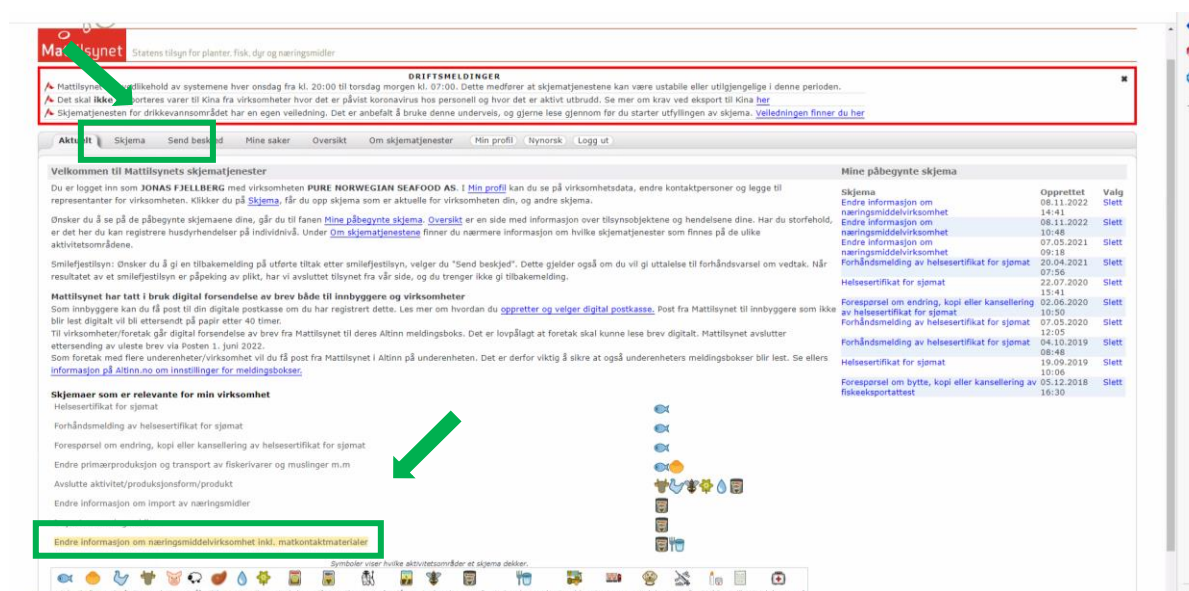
Mattilsynet Statens tilsyn for planter, fisk, dyr og næringsmidler

DRIFTSMELDINGER

Mattilsynet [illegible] vedlikehold av systemene hver onsdag fra kl. 20:00 til torsdag morgen kl. 07:00. Dette medfører at skjematjenestene kan være ustabile eller utilgjengelige i denne perioden.

Det skal ikke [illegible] porteres varer til Kina fra virksomheter hvor det er påvist koronavirus hos personell og hvor det er aktivt utbrudd. Se mer om krav ved eksport til Kina her

Skjematjenesten for drikkevannsområdet har en egen veiledning. Det er anbefalt å bruke denne underveis, og gjerne lese gjennom før du starter utfyllingen av skjema. Veiledningen finner du her

Aktuelt | Skjema | Send beskjed | Mine saker | Oversikt | Om skjematjenester | Min profil | Nynorsk | Logg ut

Velkommen til Mattilsynets skjematjenester

Du er logget inn som JONAS FJELLBERG med virksomheten PURE NORWEGIAN SEAFOOD AS. I Min profil kan du se på virksomhetsdata, endre kontaktpersoner og legge til representanter for virksomheten. Klikker du på Skjema, får du opp skjema som er aktuelle for virksomheten din, og andre skjema.

Ønsker du å se på de påbegynte skjemaene dine, går du til fanen Mine påbegynte skjema. Oversikt er en side med informasjon over tilsynsobjektene og hendelsene dine. Har du storfehold, er det her du kan registrere husdyrhendelser på individnivå. Under Om skjematjenestene finner du nærmere informasjon om hvilke skjematjenester som finnes på de ulike aktivitetsområdene.

Smilefjestilsyn: Ønsker du å gi en tilbakemelding på utførte tiltak etter smilefjestilsyn, velger du "Send beskjed". Dette gjelder også om du vil gi uttalelse til forhåndsvarsel om vedtak. Når resultatet av et smilefjestilsyn er påpeking av plikt, har vi avsluttet tilsynet fra vår side, og du trenger ikke gi tilbakemelding.

Mattilsynet har tatt i bruk digital forsendelse av brev både til innbyggere og virksomheter
Som innbyggere kan du få post til din digitale postkasse om du har registrert dette. Les mer om hvordan du oppretter og velger digital postkasse. Post fra Mattilsynet til innbyggere som ikke blir lest digitalt vil bli ettersendt på papir etter 40 timer.
Til virksomheter/foretak går digital forsendelse av brev fra Mattilsynet til deres Altinn meldingsboks. Det er lovpålagt at foretak skal kunne lese brev digitalt. Mattilsynet avslutter ettersending av uleste brev via Posten 1. juni 2022.
Som foretak med flere underenheter/virksomheter vil du få post fra Mattilsynet i Altinn på underenheten. Det er derfor viktig å sikre at også underenheters meldingsbokser blir lest. Se ellers informasjon på Altinn.no om innstillinger for meldingsbokser.

Skjemaer som er relevante for min virksomhet
Helsesertifikat for sjømat
Forhåndsmelding av helsesertifikat for sjømat
Forespørsel om endring, kopi eller kansellering av helsesertifikat for sjømat
Endre primærproduksjon og transport av fiskerivarer og muslinger m.m
Avslutte aktivitet/produksjonsform/produkt
Endre informasjon om import av næringsmidler
Endre informasjon om næringsmiddelvirksomhet inkl. matkontaktmaterialer

Symboler viser hvilke aktivitetsområder et skjema dekker.

Mine påbegynte skjema

| Skjema | Opprettet | Valg |
|---|---|---|
| Endre informasjon om næringsmiddelvirksomhet | 08.11.2022 14:41 | Slett |
| Endre informasjon om næringsmiddelvirksomhet | 08.11.2022 10:48 | Slett |
| Endre informasjon om næringsmiddelvirksomhet | 07.05.2021 09:18 | Slett |
| Forhåndsmelding av helsesertifikat for sjømat | 20.04.2021 07:56 | Slett |
| Helsesertifikat for sjømat | 22.07.2020 15:41 | Slett |
| Forespørsel om endring, kopi eller kansellering av helsesertifikat for sjømat | 02.06.2020 10:50 | Slett |
| Forhåndsmelding av helsesertifikat for sjømat | 07.05.2020 12:05 | Slett |
| Forhåndsmelding av helsesertifikat for sjømat | 04.10.2019 08:48 | Slett |
| Helsesertifikat for sjømat | 19.09.2019 10:06 | Slett |
| Forespørsel om bytte, kopi eller kansellering av fiskeeksportattest | 05.12.2018 16:30 | Slett |